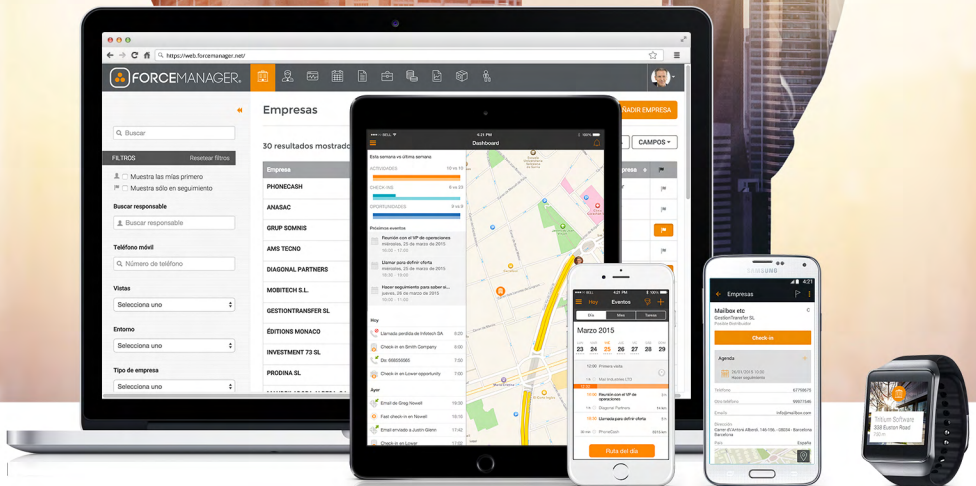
https://web.forcemanager.net/

FORCEMANAGER

Empresas

AÑADIR EMPRESA

CAMPOS

Buscar

FILTROS Resetear filtros

Muestra las mías primero

Muestra sólo en seguimiento

Buscar responsable

Buscar responsable

Teléfono móvil

Número de teléfono

Vistas

Selecciona uno

Entorno

Selecciona uno

Tipo de empresa

Selecciona uno

30 resultados mostrados

| Empresa |
|---|
| PHONECASH |
| ANASAC |
| GRUP SOMNIS |
| AMS TECNO |
| DIAGONAL PARTNERS |
| MOBITECH S.L. |
| GESTIONTRANSFER SL |
| ÉDITIONS MONACO |
| INVESTMENT 73 SL |
| PRODINA SL |

Dashboard

Esta semana vs última semana

ACTIVIDADES

CHECK-INS

OPORTUNIDADES

Próximos eventos

Reunión con el VP de operaciones

Llamar para definir oferta

Hacer seguimiento para saber si...

Hoy

Llamada perdida de Infotech DA

Check-in en Smith Company

Check-in en Lower opportunity

Ayer

Email de Greg Newell

Fast check-in en Newell

Email enviado a Justin Glenn

Check-in en Lower

Hoy Eventos

Día Mes Semana

Marzo 2015

23 24 25 26 27 28 29

Primera visita

Reunión con el VP de operaciones

Diagonal Partners

Llamada para definir oferta

Ruta del día

SAMSUNG

Empresas

Mailbox etc

GestionTransfer SL

Check-in

Agenda

Teléfono

Email

info@mailbox.com

Dirección

España

Trillium Software

308 Euston Road